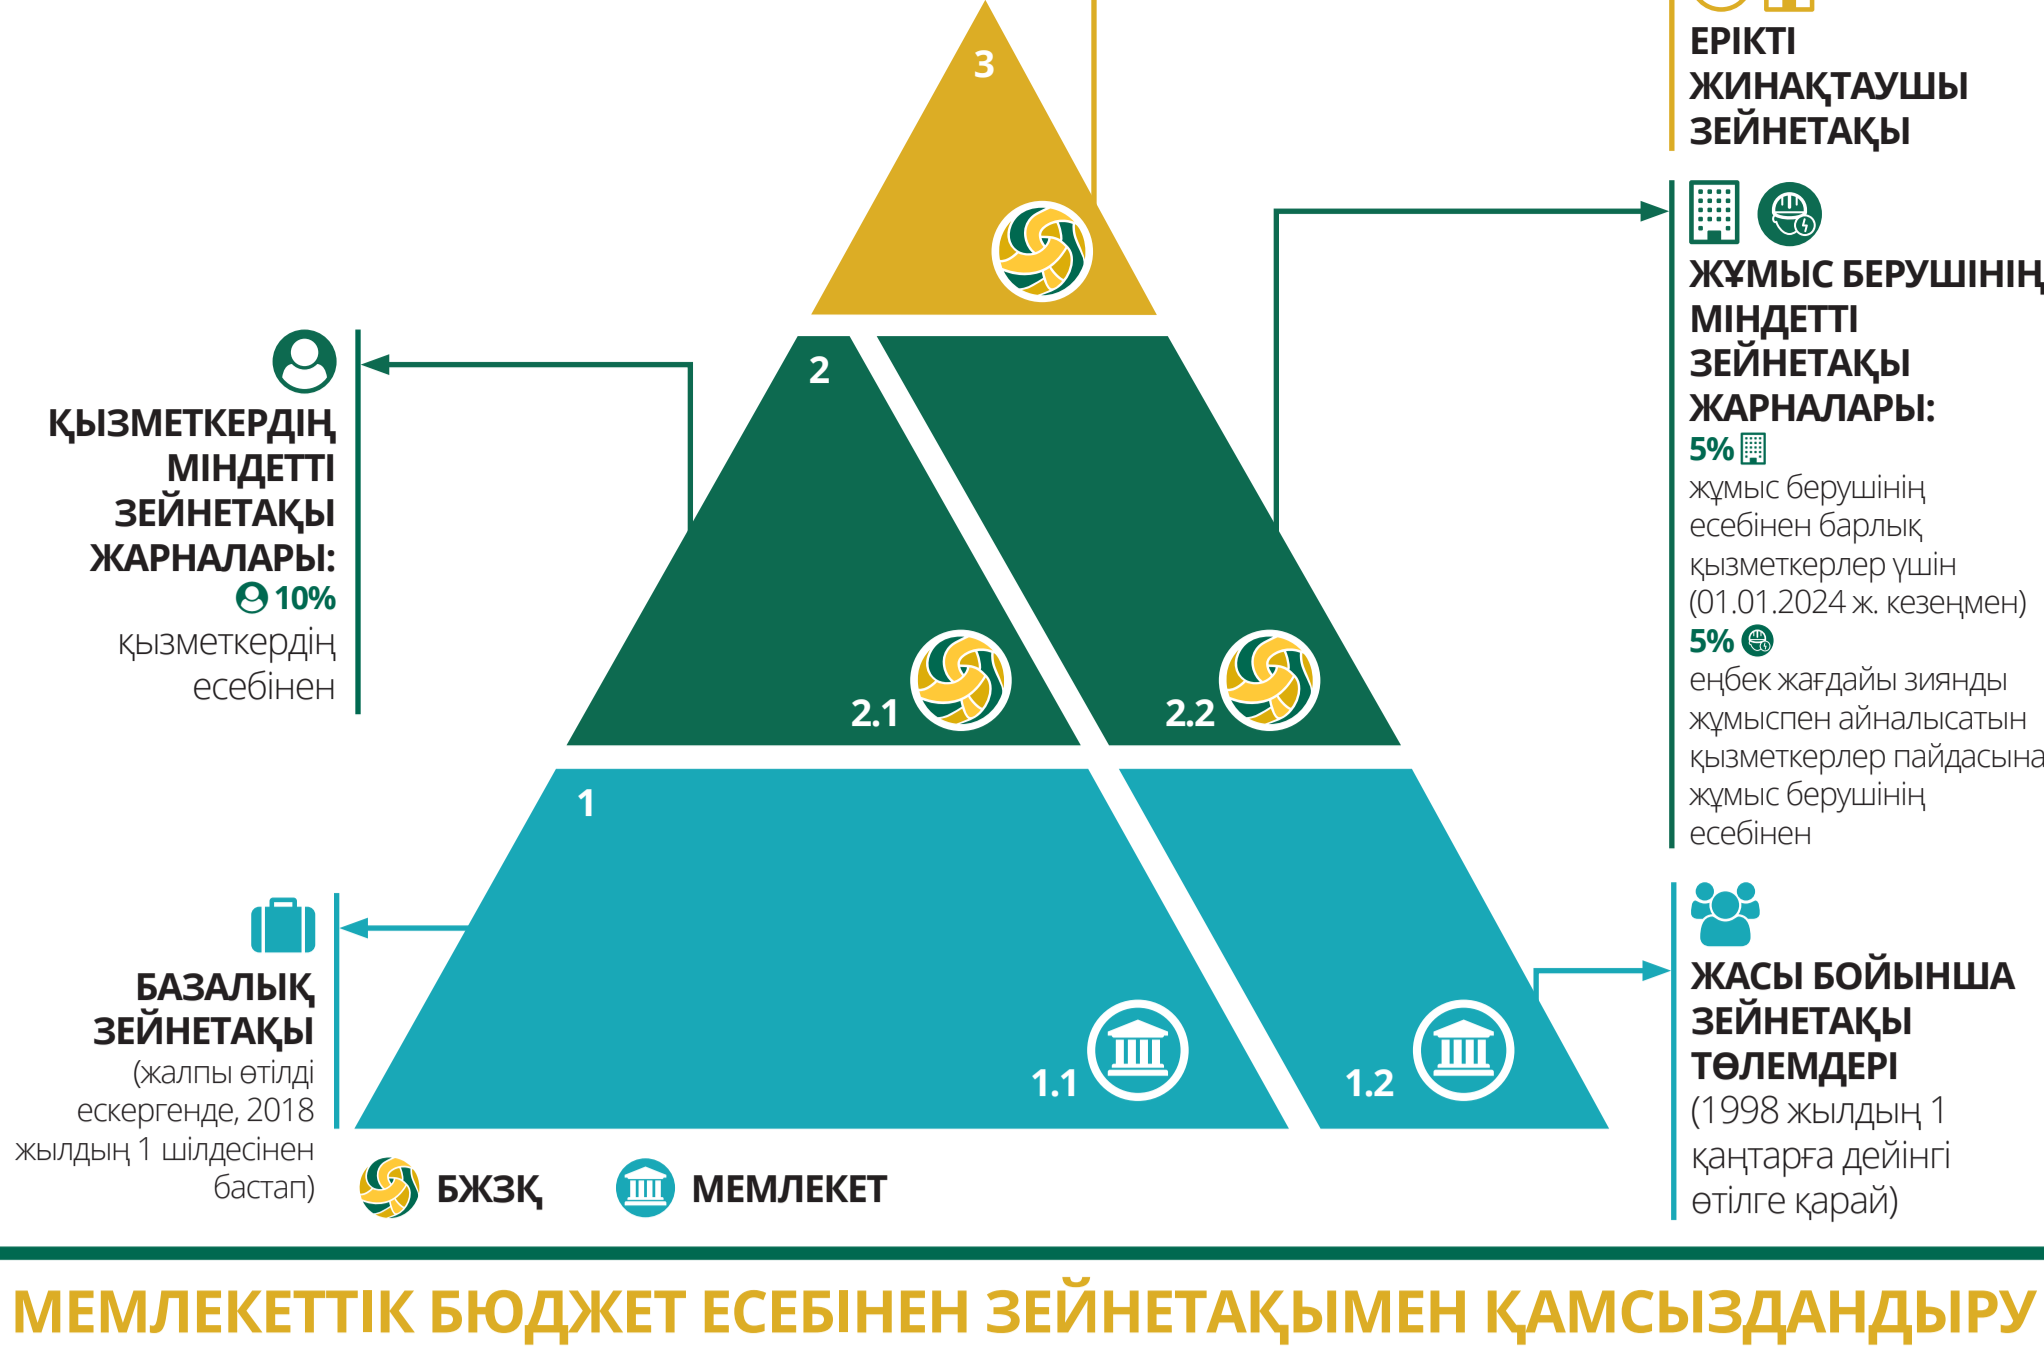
3

ЕРІКТІ ЖИНАҚТАУШЫ ЗЕЙНЕТАҚЫ

ЖҰМЫС БЕРУШІНІҢ МІНДЕТТІ ЗЕЙНЕТАҚЫ ЖАРНАЛАРЫ:
5% жұмыс берушінің есебінен барлық қызметкерлер үшін (01.01.2024 ж. кезеңмен)
5% еңбек жағдайы зиянды жұмыспен айналысатын қызметкерлер пайдасына жұмыс берушінің есебінен

2

ҚЫЗМЕТКЕРДІҢ МІНДЕТТІ ЗЕЙНЕТАҚЫ ЖАРНАЛАРЫ:
10% қызметкердің есебінен

2.1

2.2

1

БАЗАЛЫҚ ЗЕЙНЕТАҚЫ (жалпы өтілді ескергенде, 2018 жылдың 1 шілдесінен бастап)

1.1

1.2

ЖАСЫ БОЙЫНША ЗЕЙНЕТАҚЫ ТӨЛЕМДЕРІ (1998 жылдың 1 қаңтарға дейінгі өтілге қарай)

БЖЗҚ

МЕМЛЕКЕТ

МЕМЛЕКЕТТІК БЮДЖЕТ ЕСЕБІНЕН ЗЕЙНЕТАҚЫМЕН ҚАМСЫЗДАНДЫРУ